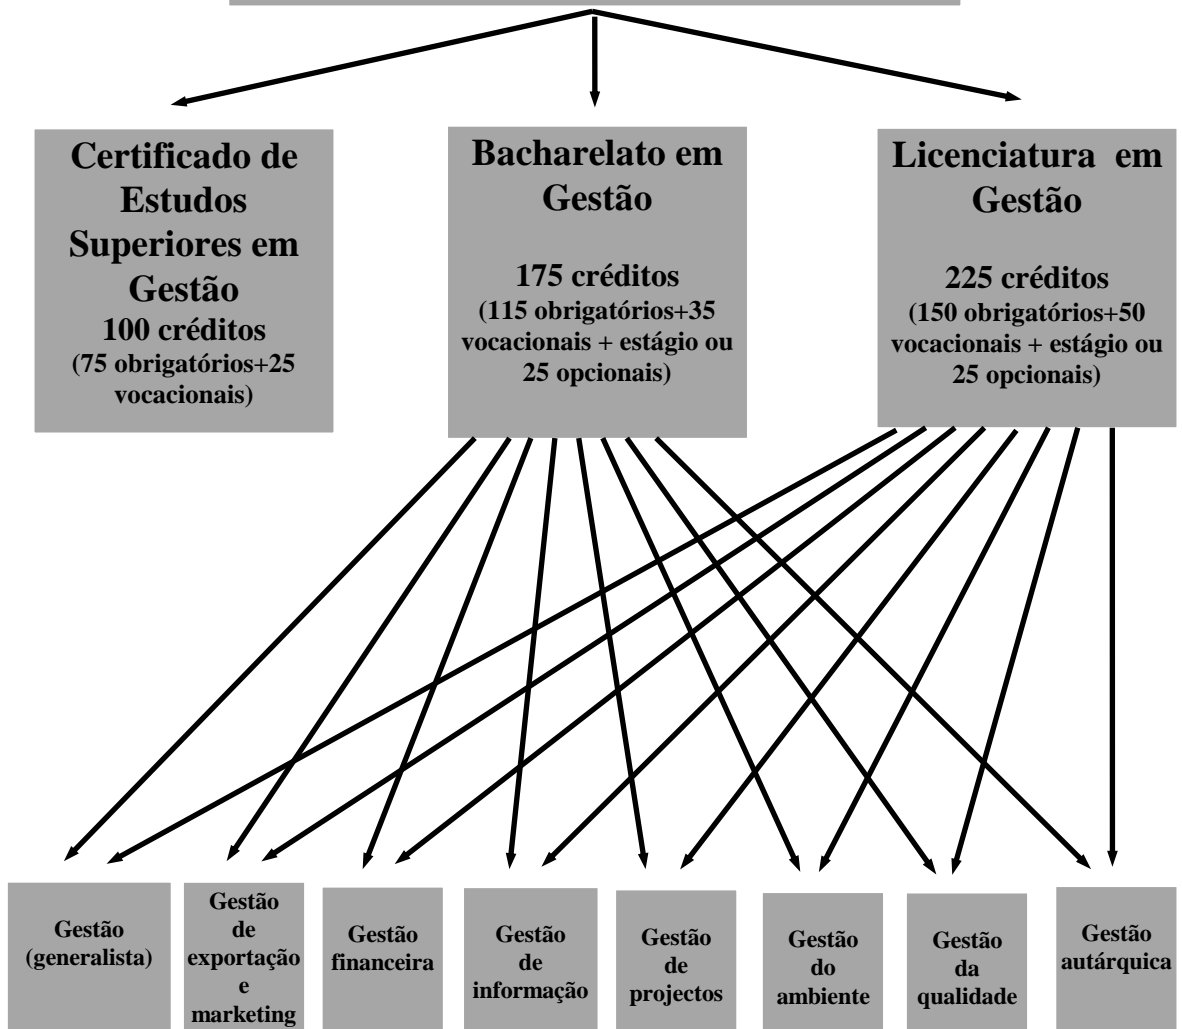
Certificado de Estudos Superiores em Gestão
100 créditos
(75 obrigatórios+25 vocacionais)

Bacharelato em Gestão
175 créditos
(115 obrigatórios+35 vocacionais + estágio ou 25 opcionais)

Licenciatura em Gestão
225 créditos
(150 obrigatórios+50 vocacionais + estágio ou 25 opcionais)

Gestão (generalista)

Gestão de exportação e marketing

Gestão financeira

Gestão de informação

Gestão de projectos

Gestão do ambiente

Gestão da qualidade

Gestão autárquica